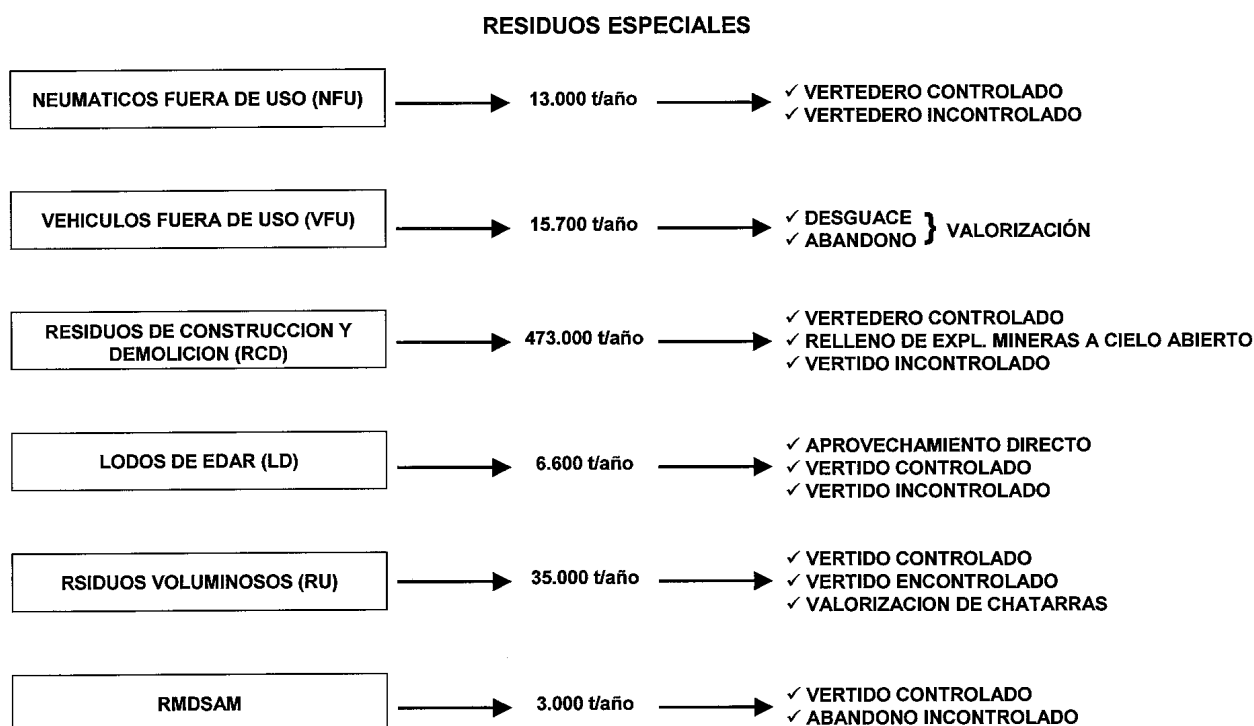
RESIDUOS ESPECIALES

NEUMATICOS FUERA DE USO (NFU)

13.000 t/año

✓ VERTEDERO CONTROLADO
✓ VERTEDERO INCONTROLADO

VEHICULOS FUERA DE USO (VFU)

15.700 t/año

✓ DESGUACE
✓ ABANDONO
VALORIZACIÓN

RESIDUOS DE CONSTRUCCION Y DEMOLICION (RCD)

473.000 t/año

✓ VERTEDERO CONTROLADO
✓ RELLENO DE EXPL. MINERAS A CIELO ABIERTO
✓ VERTIDO INCONTROLADO

LODOS DE EDAR (LD)

6.600 t/año

✓ APROVECHAMIENTO DIRECTO
✓ VERTIDO CONTROLADO
✓ VERTIDO INCONTROLADO

RSIDUOS VOLUMINOSOS (RU)

35.000 t/año

✓ VERTIDO CONTROLADO
✓ VERTIDO ENCONTROLADO
✓ VALORIZACION DE CHATARRAS

RMDSAM

3.000 t/año

✓ VERTIDO CONTROLADO
✓ ABANDONO INCONTROLADO